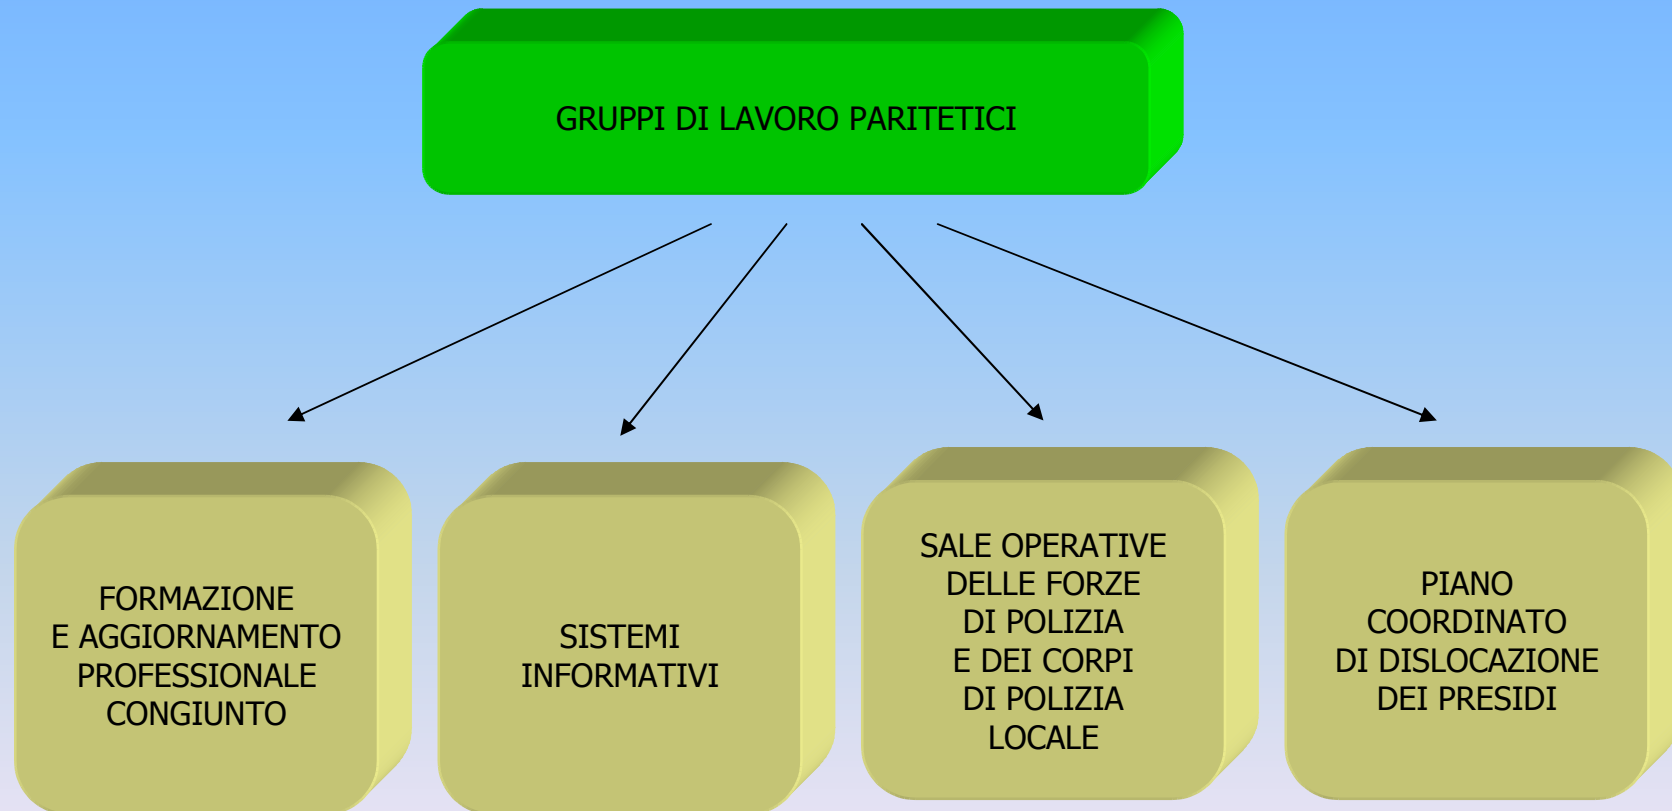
GRUPPI DI LAVORO PARITETICI

FORMAZIONE
E AGGIORNAMENTO
PROFESSIONALE
CONGIUNTO

SISTEMI
INFORMATIVI

SALE OPERATIVE
DELLE FORZE
DI POLIZIA
E DEI CORPI
DI POLIZIA
LOCALE

PIANO
COORDINATO
DI DISLOCAZIONE
DEI PRESIDI